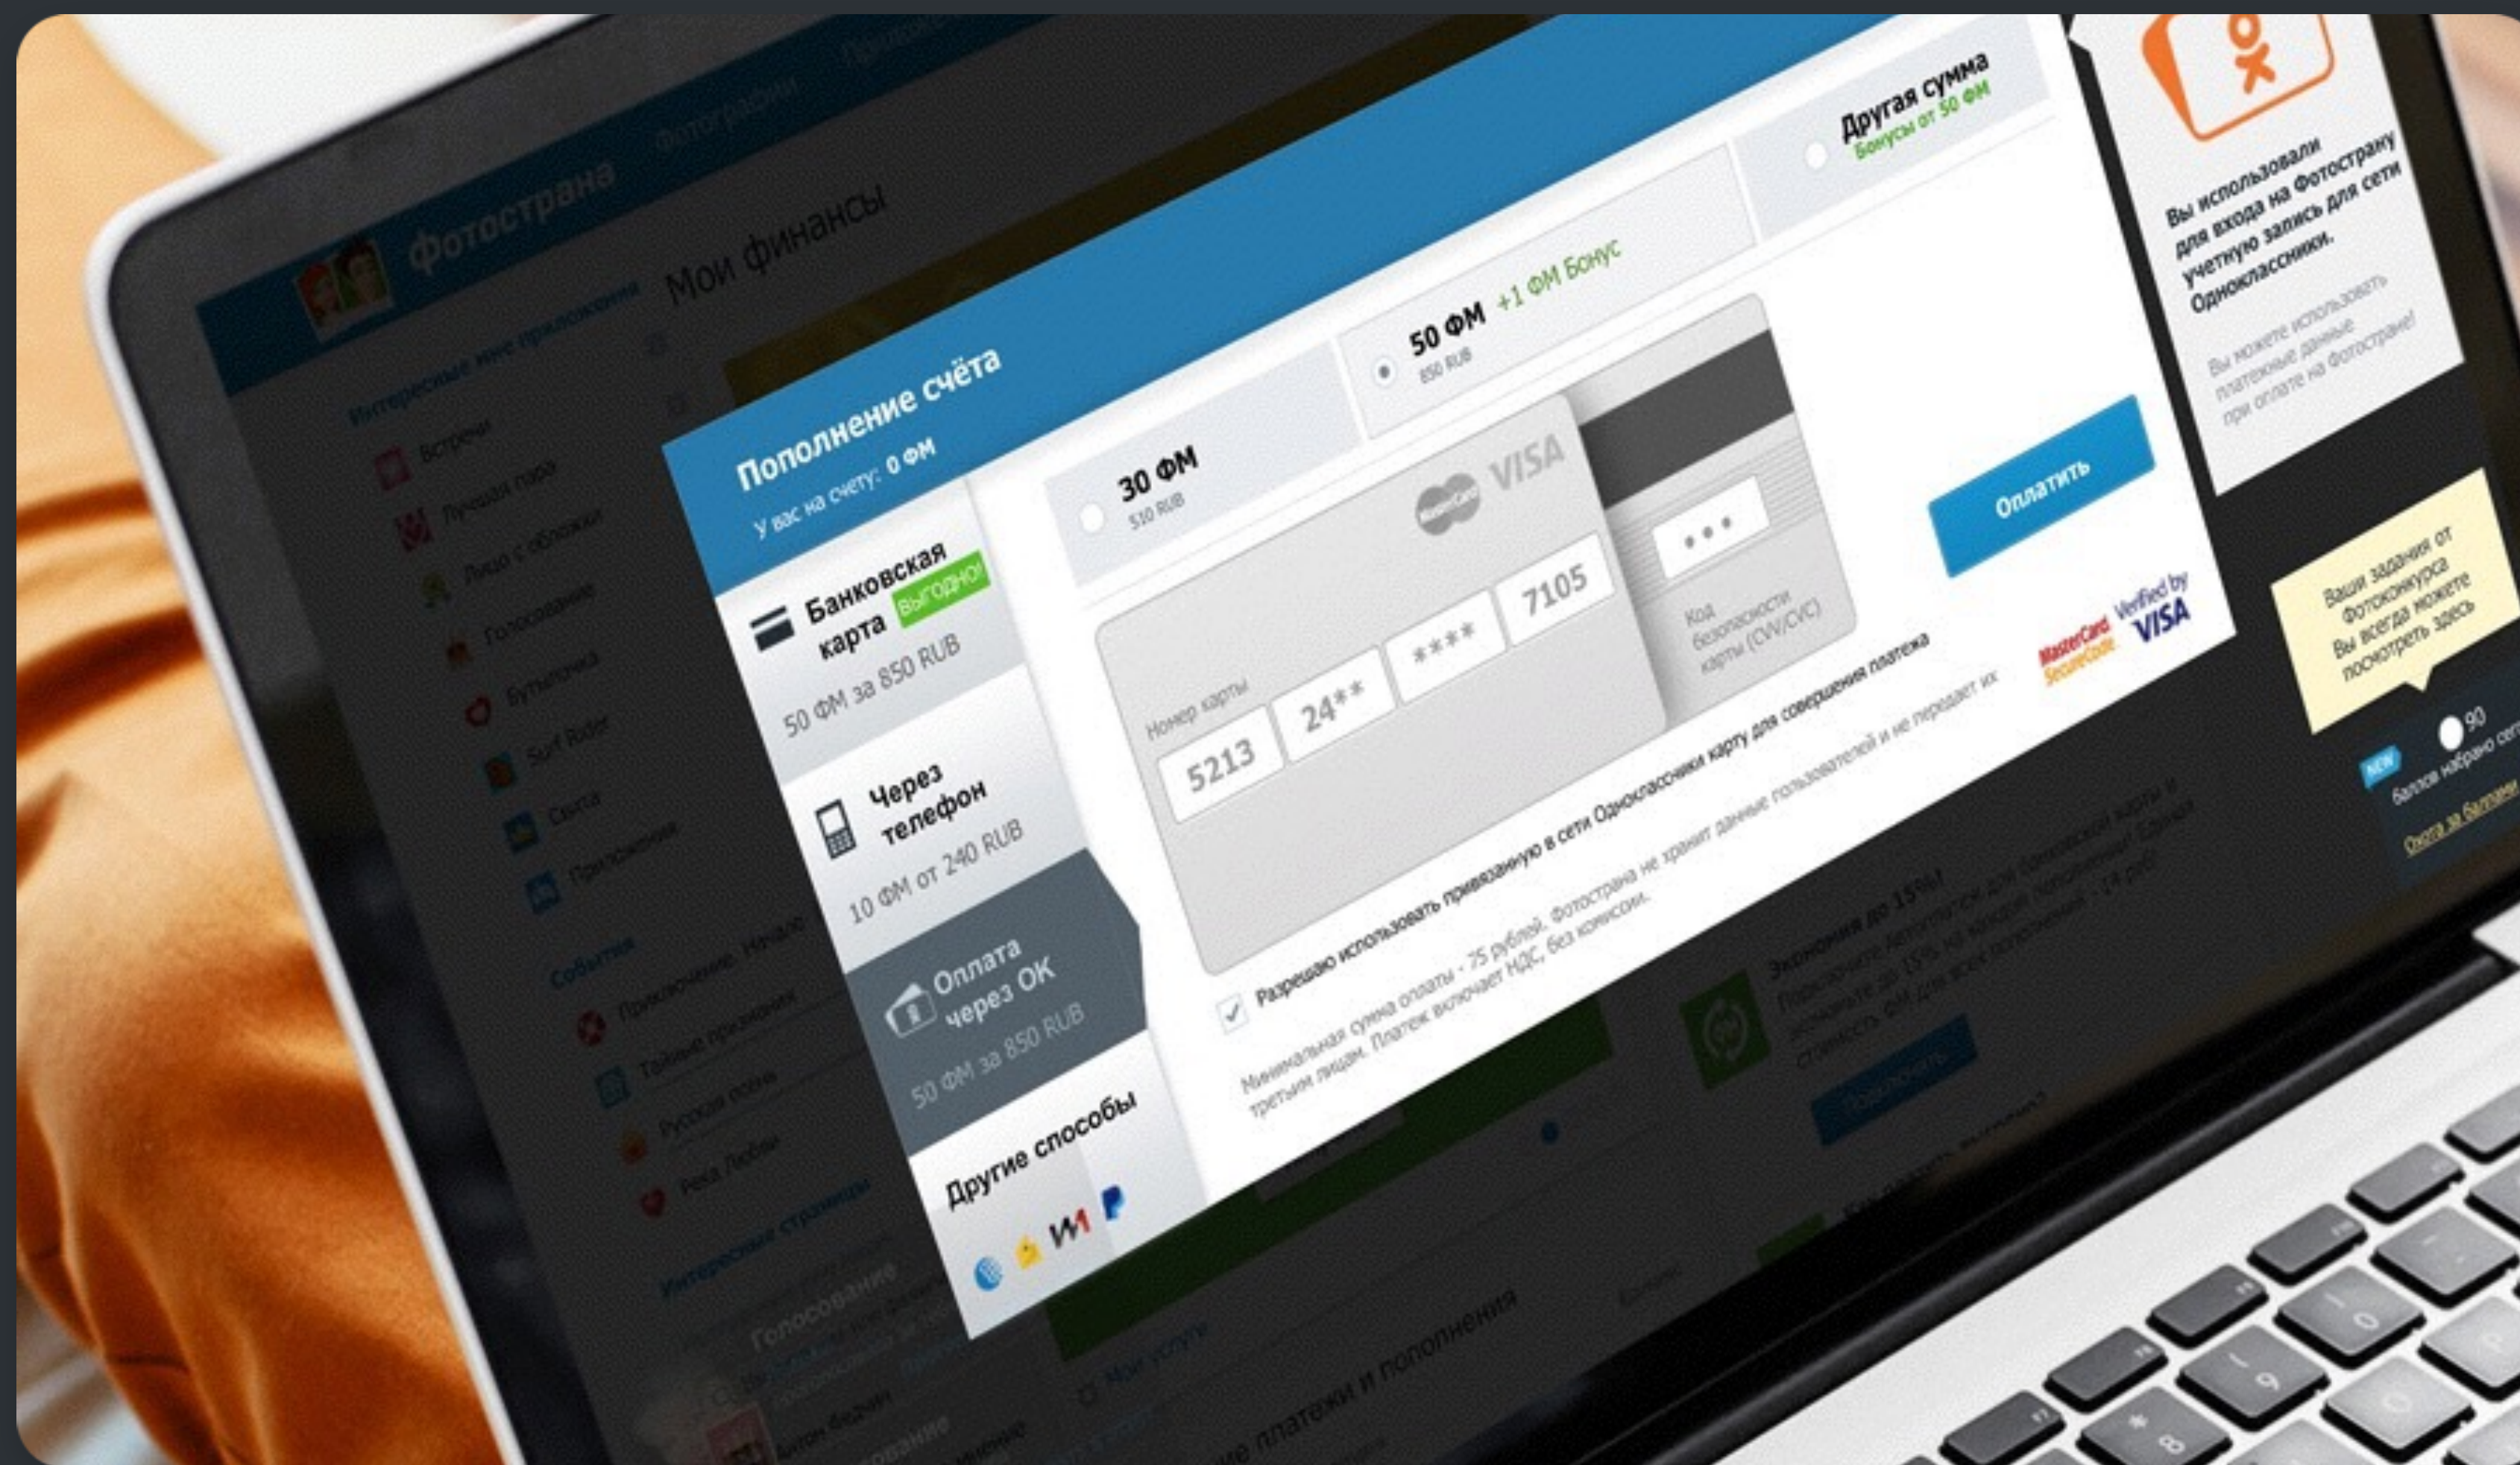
Фотострана

Фотографии

Мои финансы

Интересные мне приложения

Встречи

Лучшая пара

Лицо с обложки

Голосование

Бутылочка

Surf Rider

Сыгра

Приложения

События

Приключение. Начало

Тайные признания

Русская поэзия

Река Любви

Интересные страницы

Голосование

Пополнение счёта

У вас на счету: 0 ФМ

Банковская карта

ВЫГОДНО!

50 ФМ за 850 RUB

Через телефон

10 ФМ от 240 RUB

Оплата через ОК

50 ФМ за 850 RUB

Другие способы

30 ФМ

510 RUB

50 ФМ +1 ФМ Бонус

850 RUB

Другая сумма

Бонусы от 50 ФМ

VISA

Номер карты

5213

24**

****

7105

•••

Код безопасности карты (CVV/CVC)

Оплатить

MasterCard SecureCode

Verified by VISA

Разрешаю использовать привязанную в сети Одноклассники карту для совершения платежа

Минимальная сумма оплаты - 75 рублей. Фотострана не хранит данные пользователей и не передает их третьим лицам. Платеж включает НДС, без комиссии.

Экономия до 15%

Вы использовали для входа на Фотостраны учетную запись для сети Одноклассники.

Вы можете использовать платежные данные при оплате на Фотостране!

Ваши задания от Фотоконкурса Вы всегда можете посмотреть здесь

NEW

90

баллов набрано

Охота за баллами

Мои платежи и пополнения